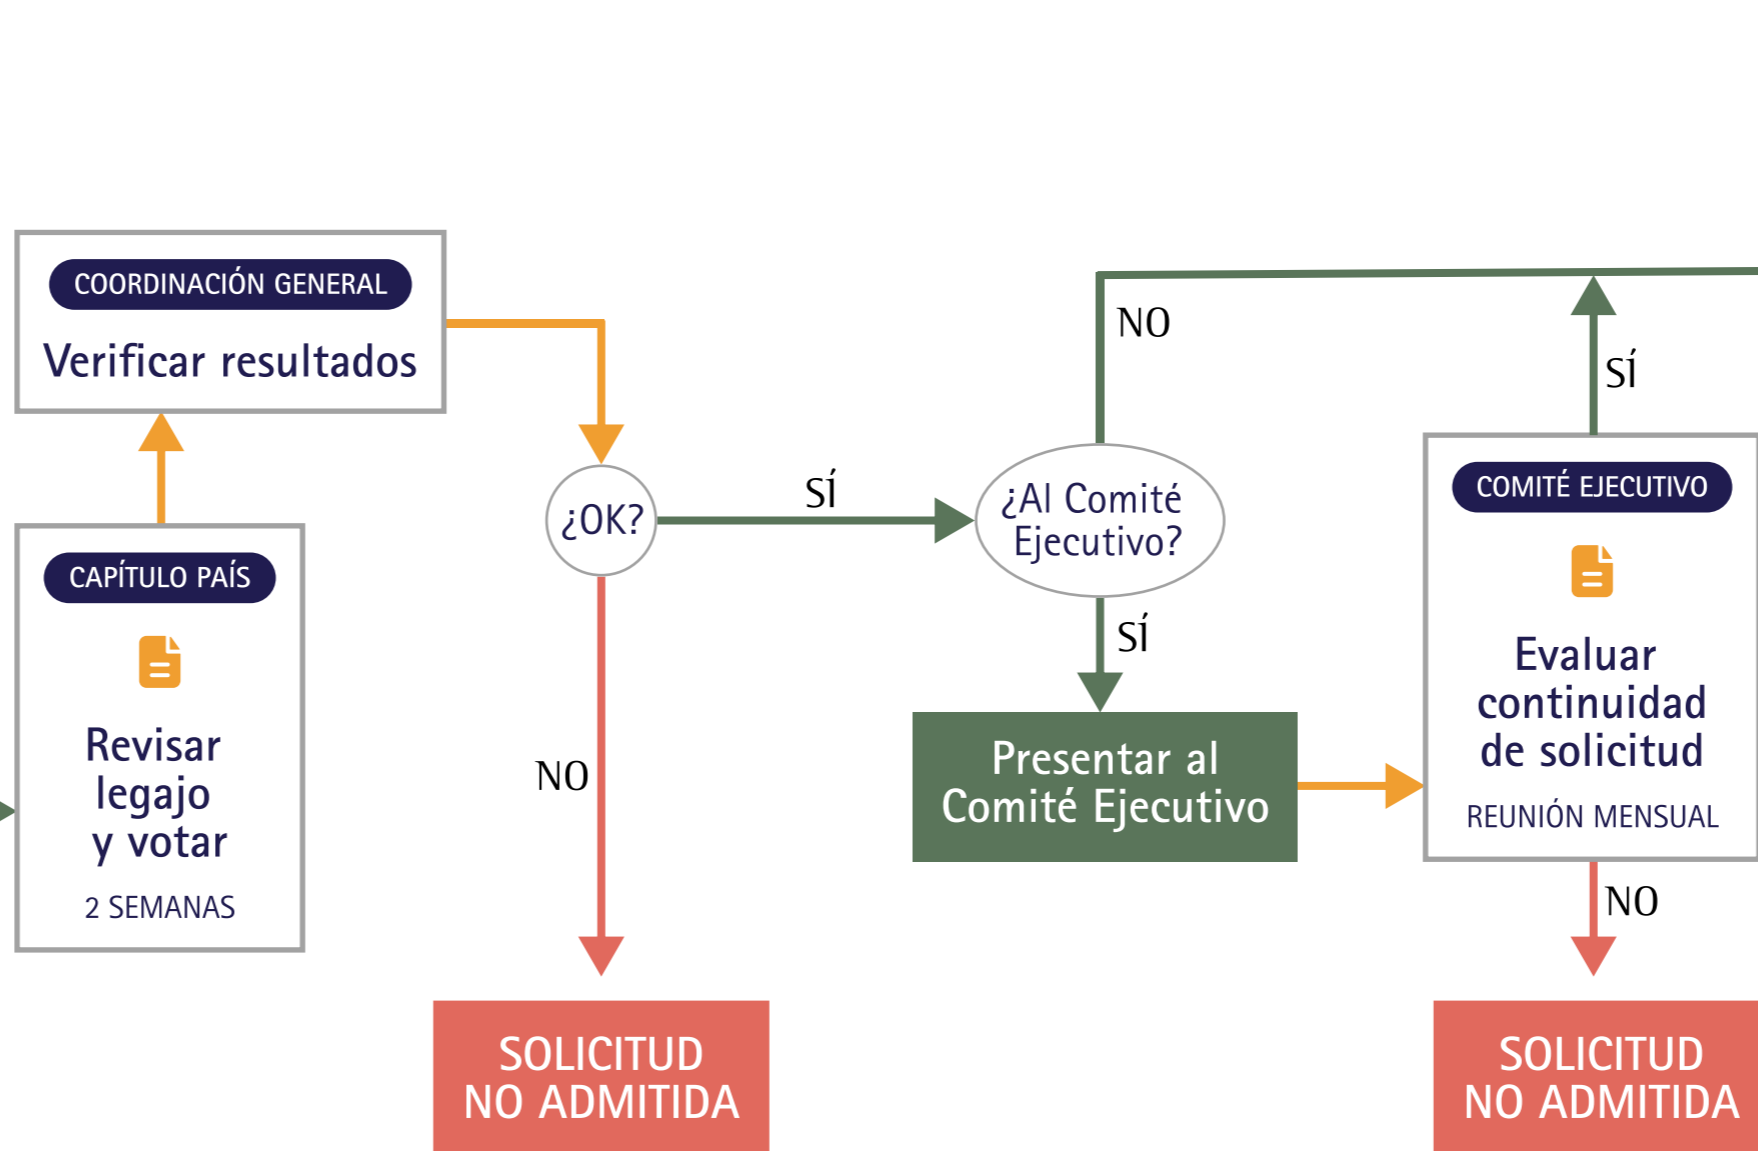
COORDINACIÓN GENERAL
Verificar resultados

CAPÍTULO PAÍS
Revisar legajo y votar
2 SEMANAS

¿OK?
SÍ
NO

SOLICITUD NO ADMITIDA

¿Al Comité Ejecutivo?
NO
SÍ

Presentar al Comité Ejecutivo

SÍ

COMITÉ EJECUTIVO
Evaluar continuidad de solicitud
REUNIÓN MENSUAL

NO

SOLICITUD NO ADMITIDA